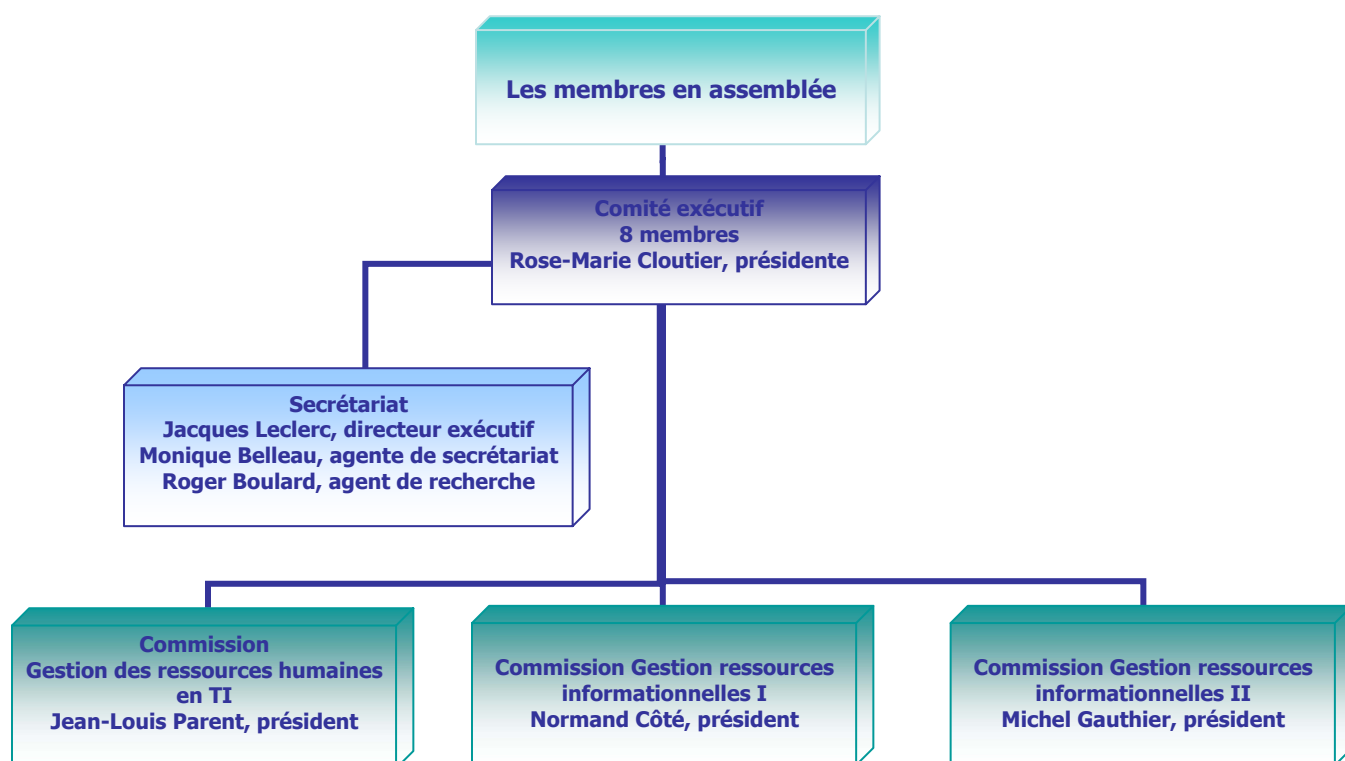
Les membres en assemblée

Comité exécutif
8 membres
Rose-Marie Cloutier, présidente

Secrétariat
Jacques Leclerc, directeur exécutif
Monique Belleau, agente de secrétariat
Roger Boulard, agent de recherche

Commission
Gestion des ressources humaines en TI
Jean-Louis Parent, président

Commission Gestion ressources informationnelles I
Normand Côté, président

Commission Gestion ressources informationnelles II
Michel Gauthier, président